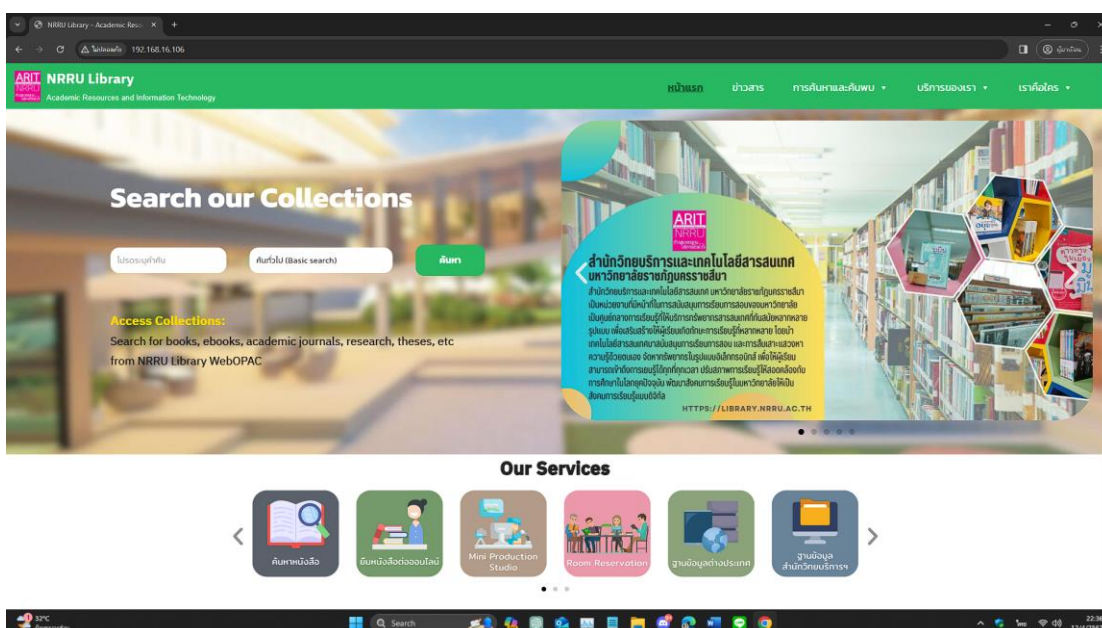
NRRU Library - Academic Reso ×

ไม่ปลอดภัย 192.168.16.106

ARIT NRRU

NRRU Library
Academic Resources and Information Technology

หน้าแรก ข่าวสาร การค้นหาและค้นพบ บริการของเรา เราคือใคร

Search our Collections

โปรดระบุคำค้น
ค้นทั่วไป (Basic search)
ค้นหา

Access Collections:
Search for books, ebooks, academic journals, research, theses, etc from NRRU Library WebOPAC

ARIT NRRU

สำนักวิทยบริการและเทคโนโลยีสารสนเทศ
มหาวิทยาลัยราชภัฏนครราชสีมา

สำนักวิทยบริการและเทคโนโลยีสารสนเทศ มหาวิทยาลัยราชภัฏนครราชสีมา เป็นหน่วยงานที่มีหน้าที่ในการสนับสนุนการเรียนการสอนของมหาวิทยาลัย เป็นศูนย์กลางการเรียนรู้ที่ให้บริการทรัพยากรสารสนเทศที่หลากหลาย รูปแบบ เพื่อส่งเสริมให้ผู้เรียนเกิดทักษะการเรียนรู้ที่หลากหลาย โดยนำเทคโนโลยีสารสนเทศมาสนับสนุนการเรียนการสอน และการสืบค้นและแสวงหาความรู้ด้วยตนเอง จัดหาทรัพยากรในรูปแบบอิเล็กทรอนิกส์ เพื่อให้ผู้เรียนสามารถเข้าถึงการเรียนรู้ได้ทุกที่ทุกเวลา ปรับสภาพการเรียนรู้ให้สอดคล้องกับการศึกษาในโลกยุคปัจจุบัน พัฒนาสังคมการเรียนรู้ในมหาวิทยาลัยให้เป็นสังคมการเรียนรู้แบบดิจิทัล

HTTPS://LIBRARY.NRRU.AC.TH

Our Services

ค้นหาหนังสือ
ยืมหนังสือต่อออนไลน์
Mini Production Studio
Room Reservation
ฐานข้อมูลต่างประเทศ
ฐานข้อมูล สำนักวิทยบริการฯ

32°C
Search